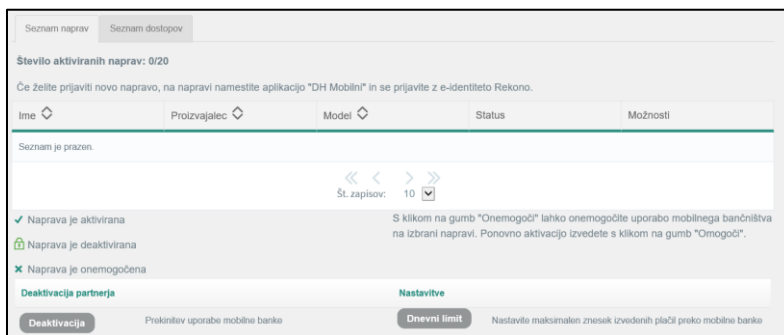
Seznam naprav | Seznam dostopov

Število aktiviranih naprav: 0/20

Če želite prijaviti novo napravo, na napravi namestite aplikacijo "DH Mobilni" in se prijavite z e-identiteto Rekono.

| Ime | Proizvajalec | Model | Status | Možnosti |
|---|---|---|---|---|
| Seznam je prazen. | | | | |

« ‹ › »
Št. zapisov: 10

✓ Naprava je aktivirana
Naprava je deaktivirana
✗ Naprava je onemogočena

S klikom na gumb "Onemogoči" lahko onemogočite uporabo mobilnega bančništva na izbrani napravi. Ponovno aktivacijo izvedete s klikom na gumb "Omogoči".

Deaktivacija partnerja
Deaktivacija
Prekinitev uporabe mobilne banke

Nastavitve
Dnevni limit
Nastavite maksimalen znesek izvedenih plačil preko mobilne banke